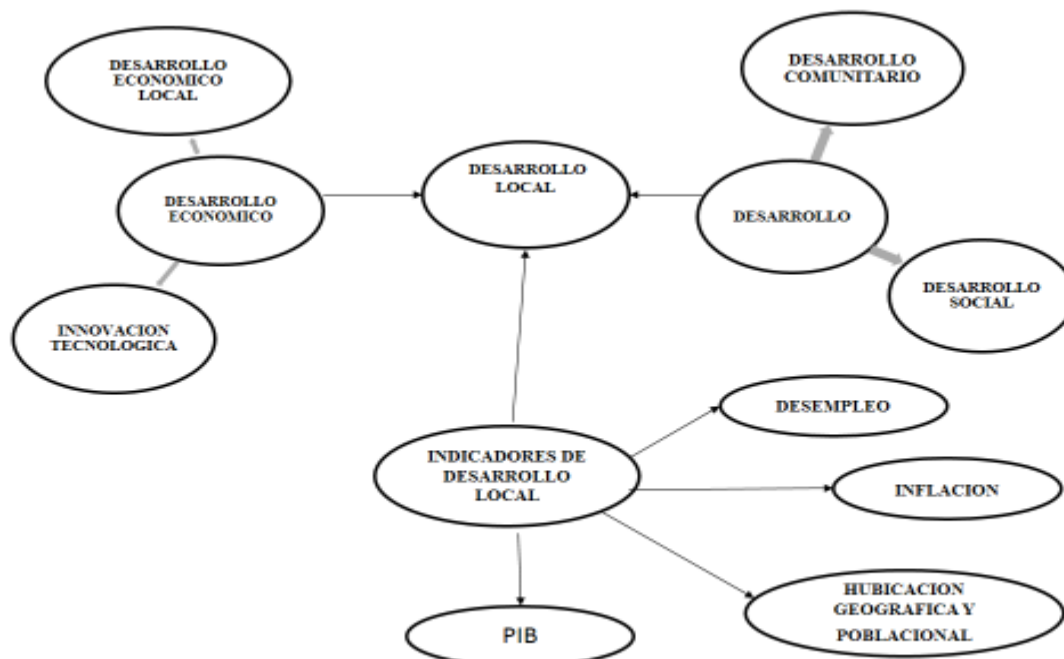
DESARROLLO ECONOMICO LOCAL

DESARROLLO COMUNITARIO

DESARROLLO ECONOMICO

DESARROLLO LOCAL

DESARROLLO

DESARROLLO SOCIAL

INNOVACION TECNOLOGICA

DESEMPLEO

INDICADORES DE DESARROLLO LOCAL

INFLACION

HUBICACION GEOGRAFICA Y POBLACIONAL

PIB